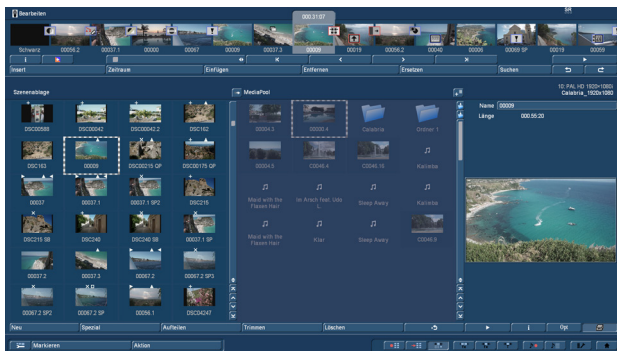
Bearbeiten

SR

00:31:07

Schwarz
00056.2
00037.1
00000
00057
00009
00037.3
00009
00019
00056.2
00040
00006
00069 SP
00019
00059

Insert
Zeitraum
Einfügen
Entfernen
Ersetzen
Suchen

Szenenablage

DSC00588
DSC00042
DSC00042.2
DSC162
DSC163
00009
DSC00215 QP
DSC00175 QP
00037
00037.1
00037.1 SP2
DSC215
DSC215 SE
DSC240
DSC240 SE
00037.1 SP
00037.2
00037.3
00067.2
00067.2 SP3
00067.2 SP2
00067.2 SP
00056.1
DSC04247

MediaPool

00004.3
00004.4
Calabria
Ordner 1
00004.5
C0046.4
C0046.15
Kaliaba
Maid with the Flaxen Hair
Im Arach feat. Udo L.
Sleep Away
Kaliaba
Maid with the Flaxen Hair
Klar
Sleep Away
C0046.6

1D: PAL HD 1920x1080
Calabria_1920x1080

Name 00009
Länge 000:55:20

Neu
Spezial
Aufteilen
Trimmen
Löschen
i
Opt

Markieren
Aktion